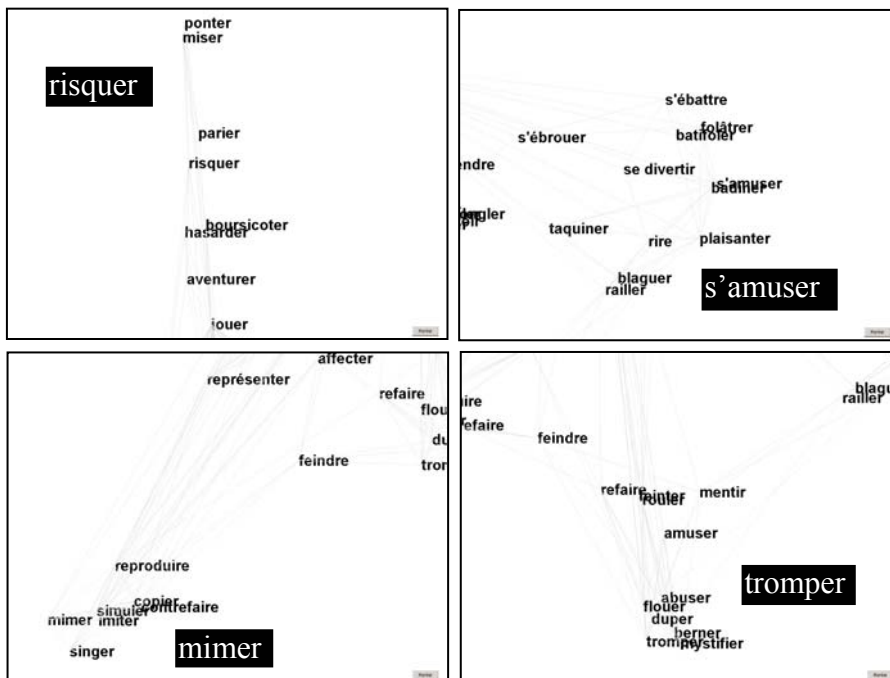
ponter
miser
risquer
parier
risquer
boursicoter
hasarder
aventurer
jouer

s'ébattre
folâtrer
s'ébrouer
batifoler
endre
se divertir
s'amuser
badiner
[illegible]gler
taquiner
rire
plaisanter
blaguer
railler
s'amuser

affecter
représenter
refaire
flou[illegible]
du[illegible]
feindre
tro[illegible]
reproduire
copier
simuler
contrefaire
mimer
imiter
singer
mimer

ire
efaire
blague
railler
feindre
refaire
feinter
rouler
mentir
amuser
abuser
flouer
duper
berner
tromper
mystifier
tromper